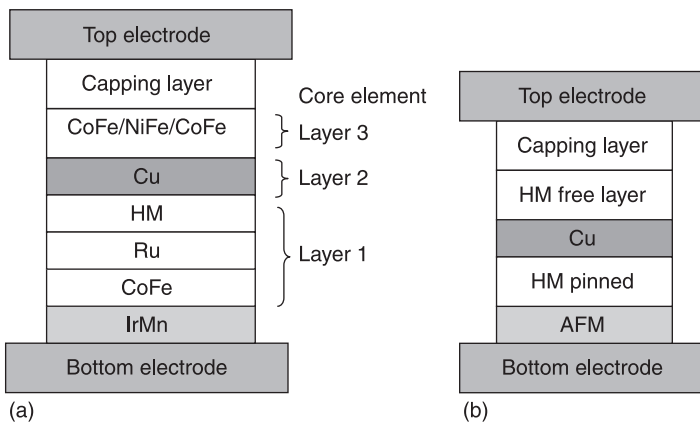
Top electrode
Capping layer
CoFe/NiFe/CoFe
Cu
HM
Ru
CoFe
IrMn
Bottom electrode

Core element
Layer 3
Layer 2
Layer 1

(a)

Top electrode
Capping layer
HM free layer
Cu
HM pinned
AFM
Bottom electrode

(b)